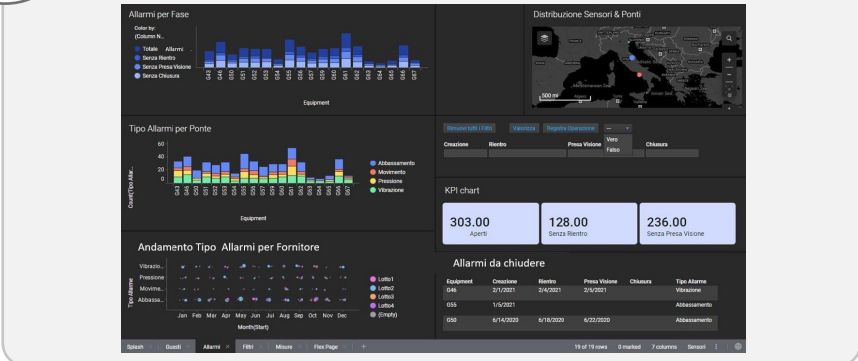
Allarmi per Fase

Color by:
(Column N...

Totale Allarmi
Senza Rientro
Senza Presa Visione
Senza Chiusura

G43 G46 G50 G51 G52 G53 G54 G55 G56 G57 G58 G59 G60 G61 G62 G63 G64 G65 G66 G67

Equipment

Distribuzione Sensori & Ponti

500 mi

Tipo Allarmi per Ponte

60
40
20
0

Count(Tipo Allar...

G43 G46 G50 G51 G52 G53 G54 G55 G56 G57 G58 G59 G60 G61 G62 G63 G64 G65 G66 G67

Equipment

Abbassamento
Movimento
Pressione
Vibrazione

Rimuovi tutti i Filtri Visualizza Registra Operazione

Creazione Rientro Presa Visione Chiusura

Vero
Falso

KPI chart

303.00
Aperti

128.00
Senza Rientro

236.00
Senza Presa Visione

Andamento Tipo Allarmi per Fornitore

Vibrazio...
Pressione
Movime...
Abbassa...

Tipo Allarme

Jan Feb Mar Apr May Jun Jul Aug Sep Oct Nov Dec

Month(Start)

Lotto1
Lotto2
Lotto3
Lotto4
(Empty)

Allarmi da chiudere

| Equipment | Creazione | Rientro | Presa Visione | Chiusura | Tipo Allarme |
|---|---|---|---|---|---|
| G46 | 2/1/2021 | 2/4/2021 | 2/5/2021 | | Vibrazione |
| G55 | 1/5/2021 | | | | Abbassamento |
| G50 | 6/14/2020 | 6/18/2020 | 6/22/2020 | | Abbassamento |

Splash Guasti Allarmi × Filtri Misure Flex Page +

19 of 19 rows 0 marked 7 columns Sensori